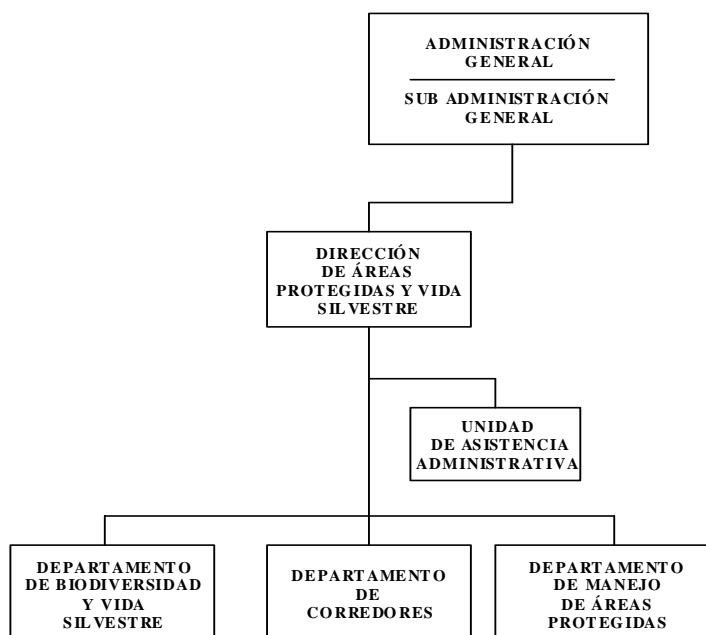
ADMINISTRACIÓN GENERAL

SUB ADMINISTRACIÓN GENERAL

DIRECCIÓN DE ÁREAS PROTEGIDAS Y VIDA SILVESTRE

UNIDAD DE ASISTENCIA ADMINISTRATIVA

DEPARTAMENTO DE BIODIVERSIDAD Y VIDA SILVESTRE

DEPARTAMENTO DE CORREDORES

DEPARTAMENTO DE MANEJO DE ÁREAS PROTEGIDAS